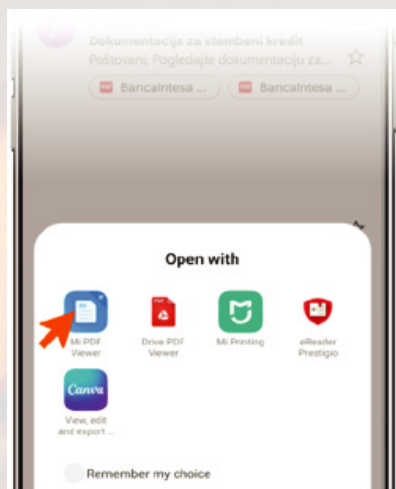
Dokumentacija za stambeni kredit
Poštovani, Pogledajte dokumentaciju za...
BancaIntesa ...
BancaIntesa ...

Open with

Mi PDF Viewer
Drive PDF Viewer
Mi Printing
eReader Prestigio
Canva
View, edit and export ...

Remember my choice